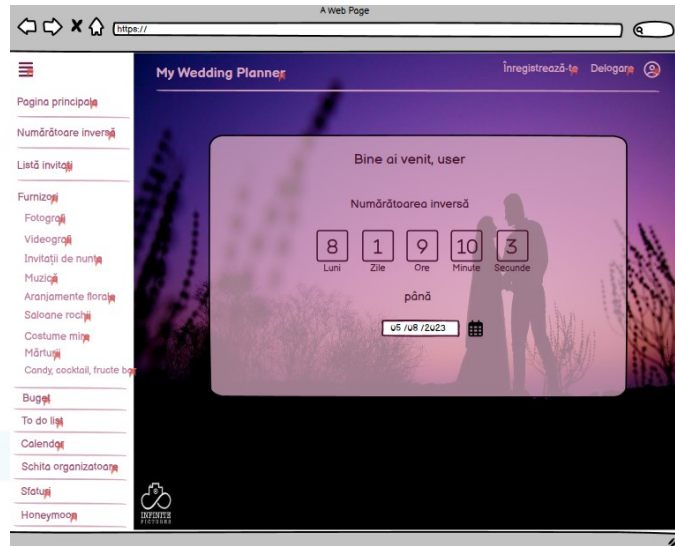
A Web Page

https://

My Wedding Planner

Înregistrează-te Delogare

Pagina principala
Numărătoare inversă
Listă invitați
Furnizori
Fotografi
Videografi
Invitații de nunta
Muzica
Aranjamente florale
Saloane rochii
Costume mire
Mărturii
Candy, cocktail, fructe b
Buget
To do list
Calendar
Schita organizatoare
Sfaturi
Honeymoon

Bine ai venit, user

Numărătoarea inversă

| 8 | 1 | 9 | 10 | 3 |
|---|---|---|---|---|
| Luni | Zile | Ore | Minute | Secunde |

până

05 /08 /2023

INFINITE PICTURES